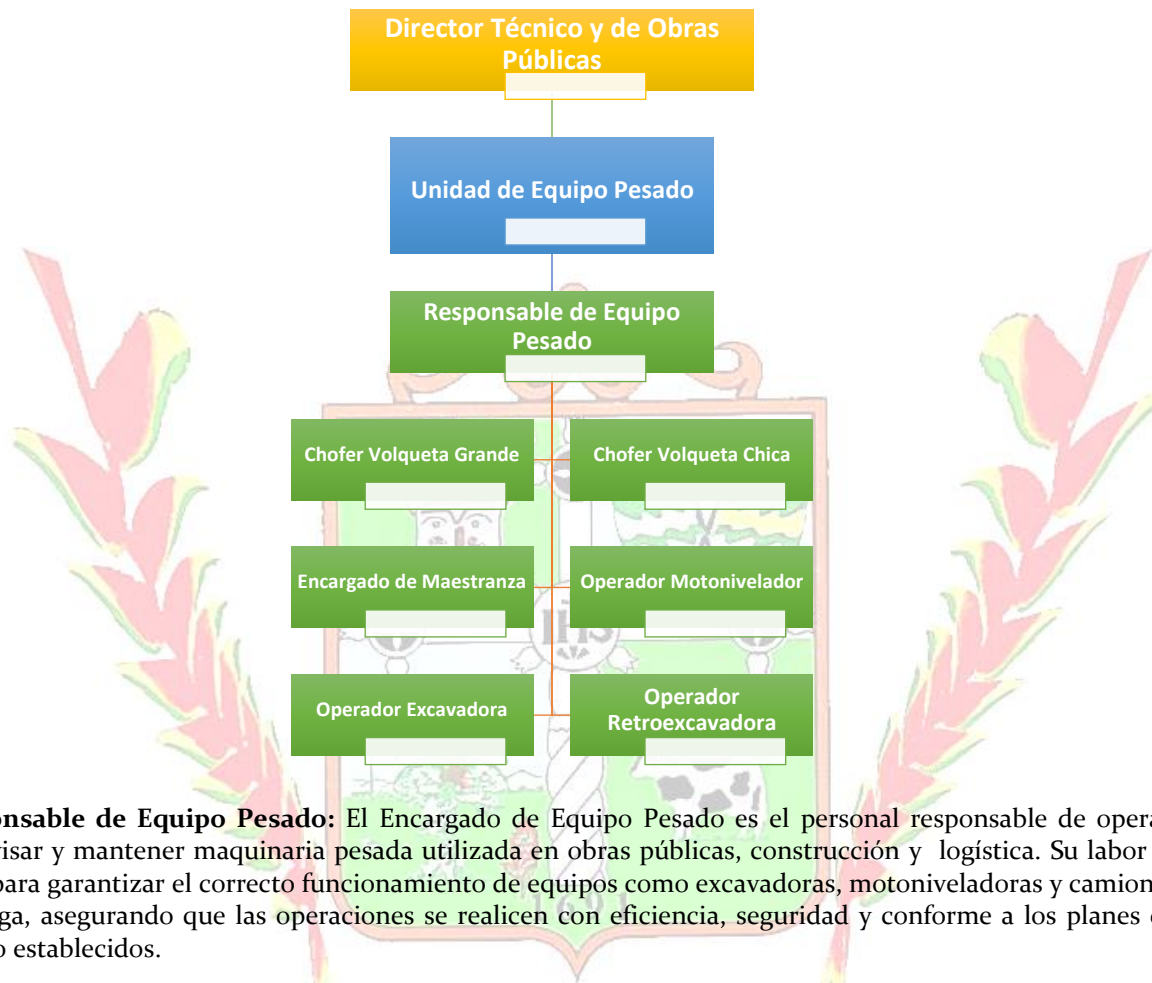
Director Técnico y de Obras Públicas

Unidad de Equipo Pesado

Responsable de Equipo Pesado

Chofer Volqueta Grande

Chofer Volqueta Chica

Encargado de Maestranza

Operador Motonivelador

Operador Excavadora

Operador Retroexcavadora

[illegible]onsable de Equipo Pesado: El Encargado de Equipo Pesado es el personal responsable de opera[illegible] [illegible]isar y mantener maquinaria pesada utilizada en obras públicas, construcción y logística. Su labor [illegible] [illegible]para garantizar el correcto funcionamiento de equipos como excavadoras, motoniveladoras y camion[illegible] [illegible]ga, asegurando que las operaciones se realicen con eficiencia, seguridad y conforme a los planes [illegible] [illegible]o establecidos.